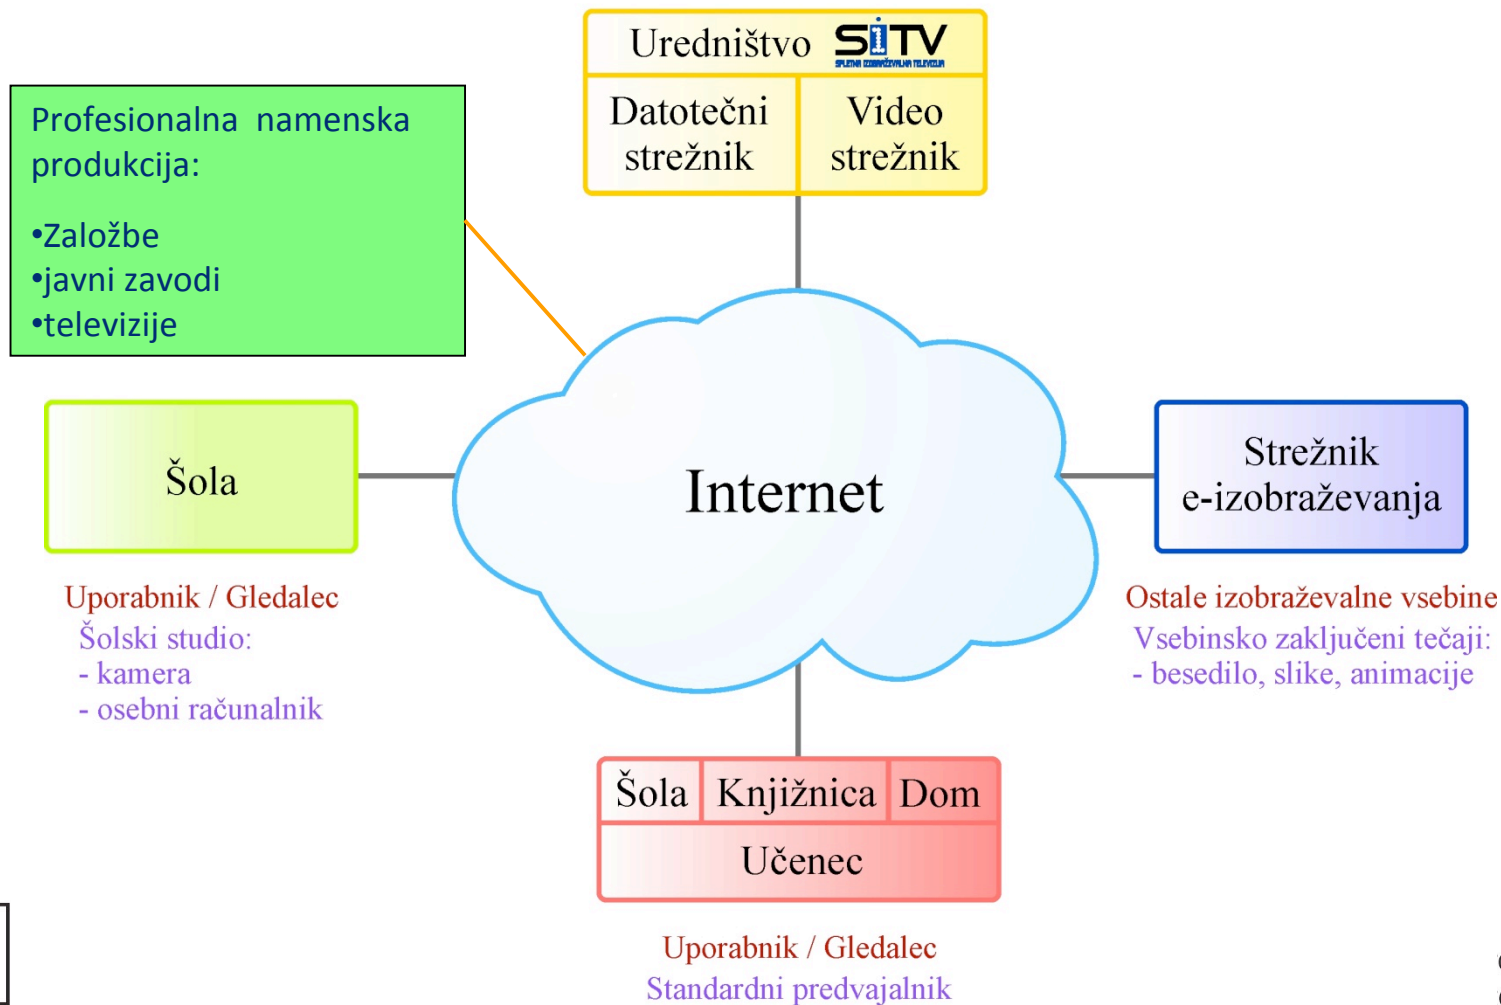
Uredništvo SiTV
SPLETNA IZOBRAŽEVALNA TELEVIZIJA

Datotečni strežnik

Video strežnik

Profesionalna namenska produkcija:

•Založbe
•javni zavodi
•televizije

Šola

Internet

Strežnik e-izobraževanja

Uporabnik / Gledalec
Šolski studio:
- kamera
- osebni računalnik

Ostale izobraževalne vsebine
Vsebinsko zaključeni tečaji:
- besedilo, slike, animacije

Šola | Knjižnica | Dom
Učenec

Uporabnik / Gledalec
Standardni predvajalnik